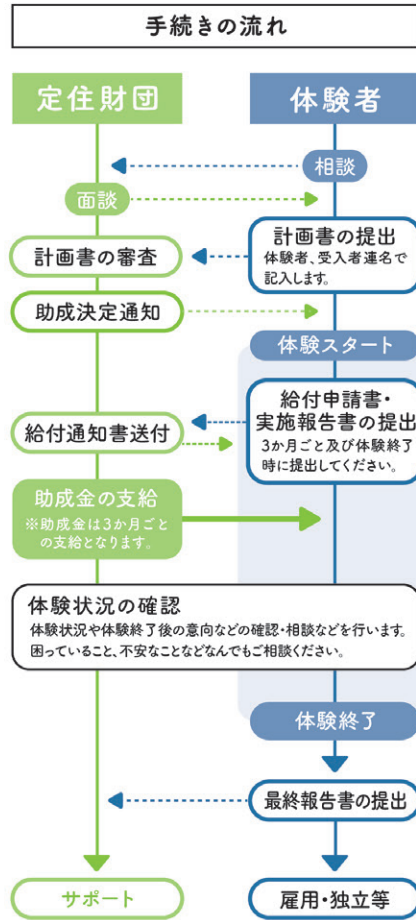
手続きの流れ

定住財団

体験者

相談

面談

計画書の審査

計画書の提出
体験者、受入者連名で記入します。

助成決定通知

体験スタート

給付通知書送付

給付申請書・実施報告書の提出
3か月ごと及び体験終了時に提出してください。

助成金の支給
※助成金は3か月ごとの支給となります。

体験状況の確認
体験状況や体験終了後の意向などの確認・相談などを行います。困っていること、不安なことなどなんでもご相談ください。

体験終了

最終報告書の提出

サポート

雇用・独立等